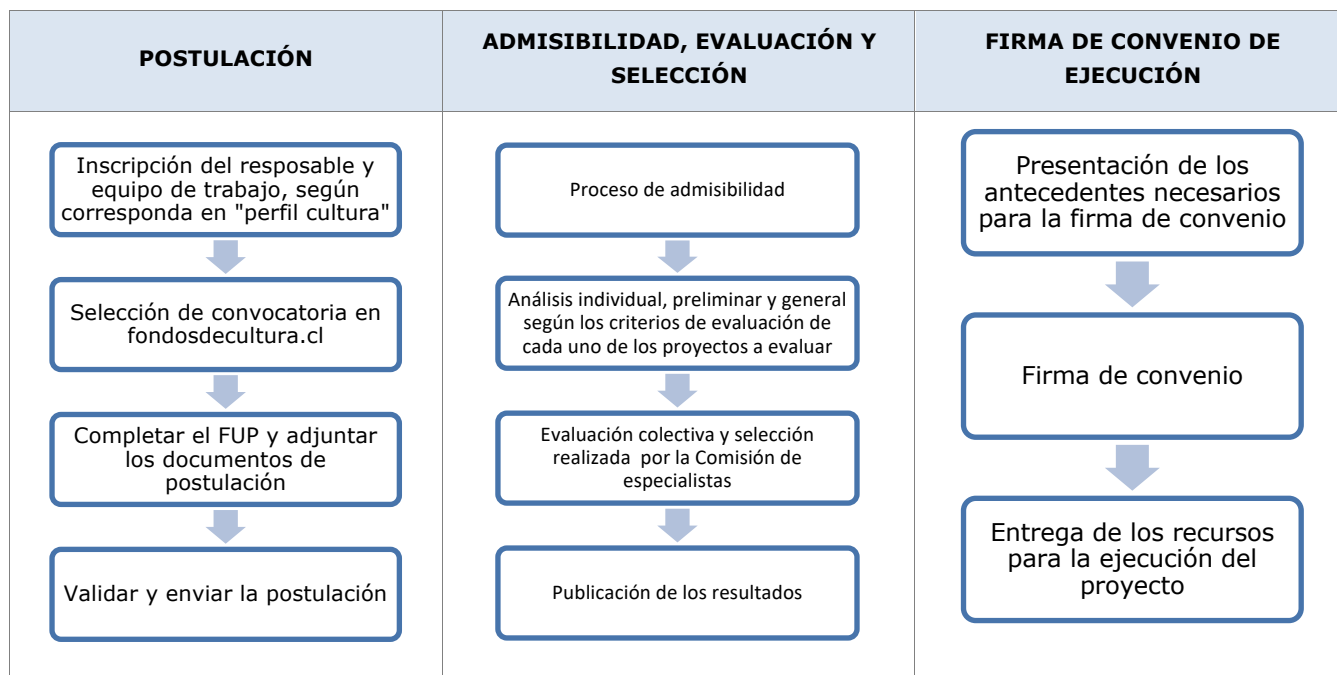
| POSTULACIÓN | ADMISIBILIDAD, EVALUACIÓN Y SELECCIÓN | FIRMA DE CONVENIO DE EJECUCIÓN |
|---|---|---|
| Inscripción del resposable y equipo de trabajo, según corresponda en "perfil cultura" | Proceso de admisibilidad | Presentación de los antecedentes necesarios para la firma de convenio |
| Selección de convocatoria en fondosdecultura.cl | Análisis individual, preliminar y general según los criterios de evaluación de cada uno de los proyectos a evaluar | Firma de convenio |
| Completar el FUP y adjuntar los documentos de postulación | Evaluación colectiva y selección realizada por la Comisión de especialistas | Entrega de los recursos para la ejecución del proyecto |
| Validar y enviar la postulación | Publicación de los resultados | |